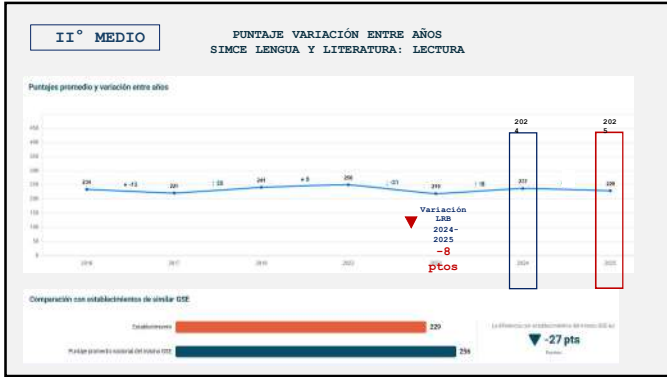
II° MEDIO

PUNTAJE VARIACIÓN ENTRE AÑOS
SIMCE LENGUA Y LITERATURA: LECTURA

Puntajes promedio y variación entre años

2024

2025

234 | ▾ -13 | 221 | ▴ 20 | 241 | ▴ 8 | 250 | ▾ -31 | 219 | ▴ 18 | 237 | 229

2016 | 2017 | 2018 | 2022 | 2023 | 2024 | 2025

Variación LRB 2024-2025
-8 ptos

Comparación con establecimientos de similar GSE

Establecimiento 229

Puntaje promedio nacional del mismo GSE 256

La diferencia con establecimientos del mismo GSE es

-27 pts

Puntos